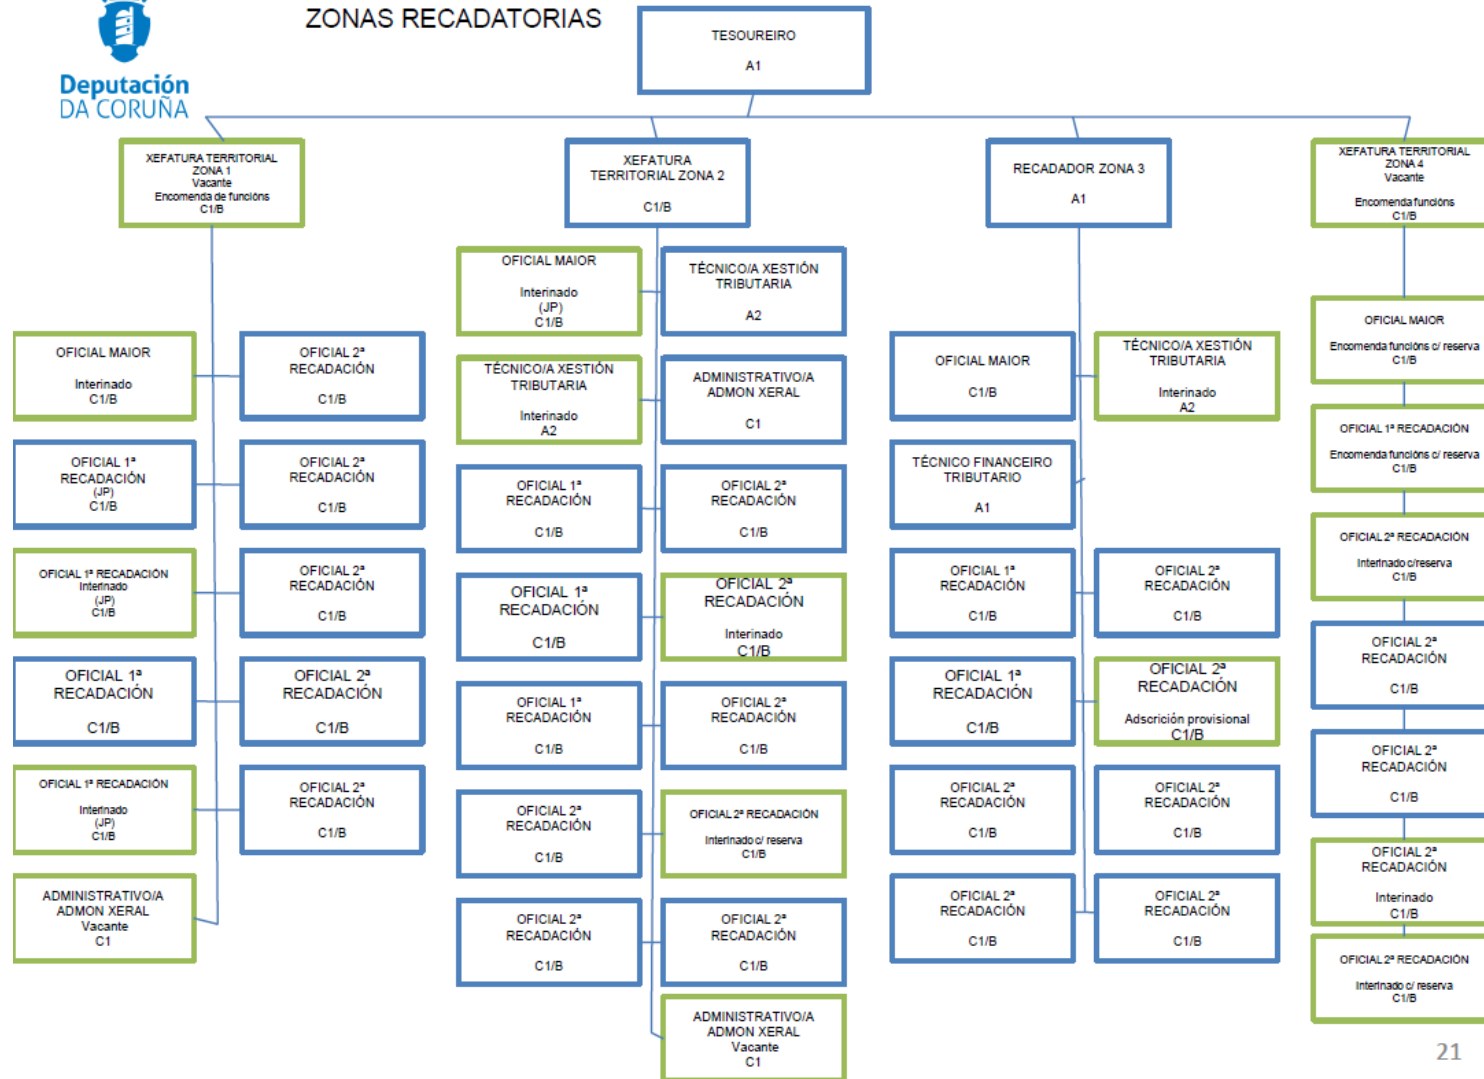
Deputación DA CORUÑA

ZONAS RECADATORIAS

TESOUREIRO
A1

XEFATURA TERRITORIAL ZONA 1
Vacante
Encomenda de funcións
C1/B

OFICIAL MAIOR
Interinado
C1/B

OFICIAL 2ª RECADACIÓN
C1/B

OFICIAL 1ª RECADACIÓN
(JP)
C1/B

OFICIAL 2ª RECADACIÓN
C1/B

OFICIAL 1ª RECADACIÓN
Interinado
(JP)
C1/B

OFICIAL 2ª RECADACIÓN
C1/B

OFICIAL 1ª RECADACIÓN
C1/B

OFICIAL 2ª RECADACIÓN
C1/B

OFICIAL 1ª RECADACIÓN
Interinado
(JP)
C1/B

OFICIAL 2ª RECADACIÓN
C1/B

ADMINISTRATIVO/A ADMON XERAL
Vacante
C1

XEFATURA TERRITORIAL ZONA 2
C1/B

OFICIAL MAIOR
Interinado
(JP)
C1/B

TÉCNICO/A XESTIÓN TRIBUTARIA
A2

TÉCNICO/A XESTIÓN TRIBUTARIA
Interinado
A2

ADMINISTRATIVO/A ADMON XERAL
C1

OFICIAL 1ª RECADACIÓN
C1/B

OFICIAL 2ª RECADACIÓN
C1/B

OFICIAL 1ª RECADACIÓN
C1/B

OFICIAL 2ª RECADACIÓN
Interinado
C1/B

OFICIAL 1ª RECADACIÓN
C1/B

OFICIAL 2ª RECADACIÓN
C1/B

OFICIAL 2ª RECADACIÓN
C1/B

OFICIAL 2ª RECADACIÓN
Interinado c/ reserva
C1/B

OFICIAL 2ª RECADACIÓN
C1/B

OFICIAL 2ª RECADACIÓN
C1/B

ADMINISTRATIVO/A ADMON XERAL
Vacante
C1

RECADADOR ZONA 3
A1

OFICIAL MAIOR
C1/B

TÉCNICO/A XESTIÓN TRIBUTARIA
Interinado
A2

TÉCNICO FINANCEIRO TRIBUTARIO
A1

OFICIAL 1ª RECADACIÓN
C1/B

OFICIAL 2ª RECADACIÓN
C1/B

OFICIAL 1ª RECADACIÓN
C1/B

OFICIAL 2ª RECADACIÓN
Adscrición provisional
C1/B

OFICIAL 2ª RECADACIÓN
C1/B

OFICIAL 2ª RECADACIÓN
C1/B

OFICIAL 2ª RECADACIÓN
C1/B

OFICIAL 2ª RECADACIÓN
C1/B

XEFATURA TERRITORIAL ZONA 4
Vacante
Encomenda funcións
C1/B

OFICIAL MAIOR
Encomenda funcións c/ reserva
C1/B

OFICIAL 1ª RECADACIÓN
Encomenda funcións c/ reserva
C1/B

OFICIAL 2ª RECADACIÓN
Interinado c/reserva
C1/B

OFICIAL 2ª RECADACIÓN
C1/B

OFICIAL 2ª RECADACIÓN
C1/B

OFICIAL 2ª RECADACIÓN
Interinado
C1/B

OFICIAL 2ª RECADACIÓN
Interinado c/ reserva
C1/B

21